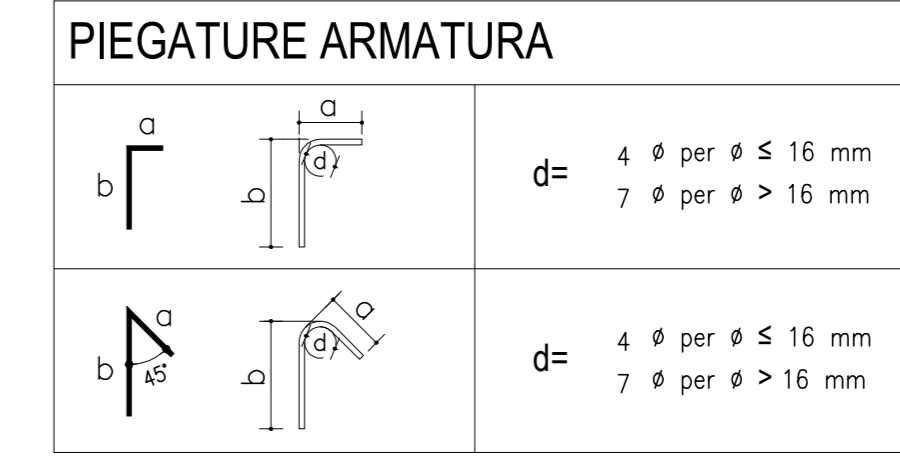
PIEGATURE ARMATURA

| | |
|---|---|
| a<br>b<br>a<br>d<br>b | d= 4 $\emptyset$ per $\emptyset \leq 16$ mm<br>7 $\emptyset$ per $\emptyset > 16$ mm |
| a<br>b<br>45°<br>a<br>d<br>b | d= 4 $\emptyset$ per $\emptyset \leq 16$ mm<br>7 $\emptyset$ per $\emptyset > 16$ mm |